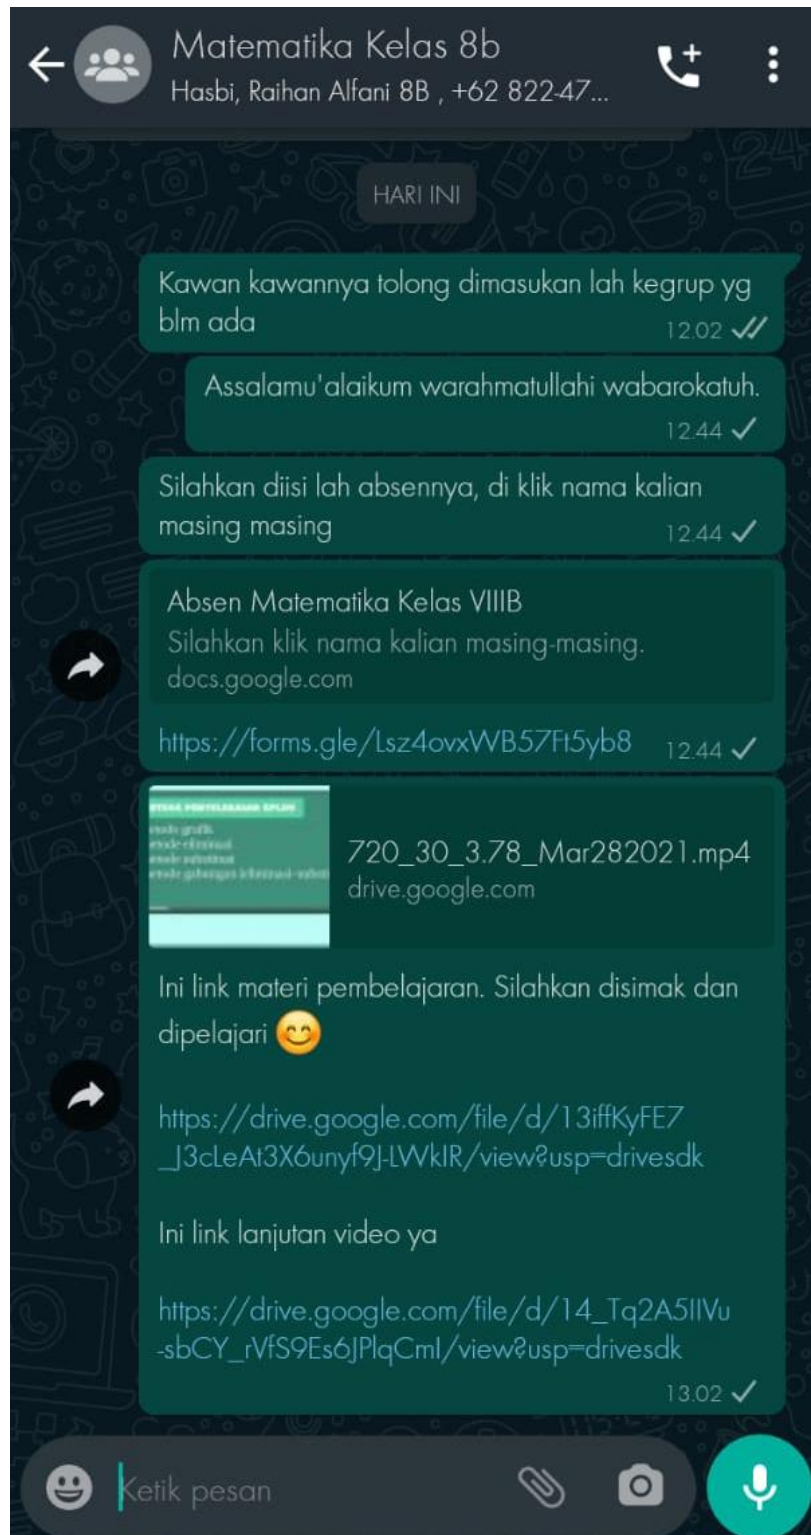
Matematika Kelas 8b
Hasbi, Raihan Alfani 8B , +62 822-47...

HARI INI

Kawan kawannya tolong dimasukan lah kegrup yg blm ada
12.02

Assalamu'alaikum warahmatullahi wabarokatuh.
12.44

Silahkan diisi lah absennya, di klik nama kalian masing masing
12.44

Absen Matematika Kelas VIIIB
Silahkan klik nama kalian masing-masing.
docs.google.com

https://forms.gle/Lsz4ovxWB57Ft5yb8
12.44

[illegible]

720_30_3.78_Mar282021.mp4
drive.google.com

Ini link materi pembelajaran. Silahkan disimak dan dipelajari 😊

https://drive.google.com/file/d/13iffKyFE7_J3cLeAt3X6unyf9J-LWkIR/view?usp=drivesdk

Ini link lanjutan video ya

https://drive.google.com/file/d/14_Tq2A5IIVu-sbCY_rVfS9Es6JPlqCmI/view?usp=drivesdk
13.02

Ketik pesan